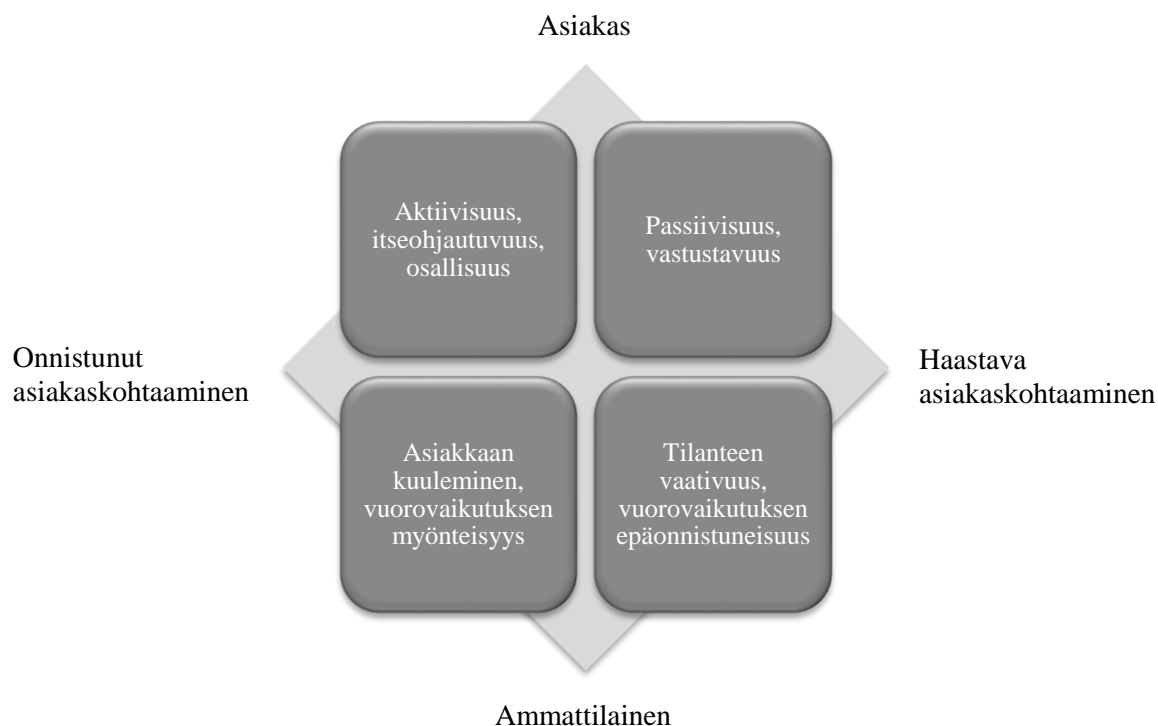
Asiakas

Aktiivisuus, itseohjautuvuus, osallisuus

Passiivisuus, vastustavuus

Onnistunut asiakaskohtaaminen

Haastava asiakaskohtaaminen

Asiakkaan kuuleminen, vuorovaikutuksen myönteisyys

Tilanteen vaativuus, vuorovaikutuksen epäonnistuneisuus

Ammattilainen